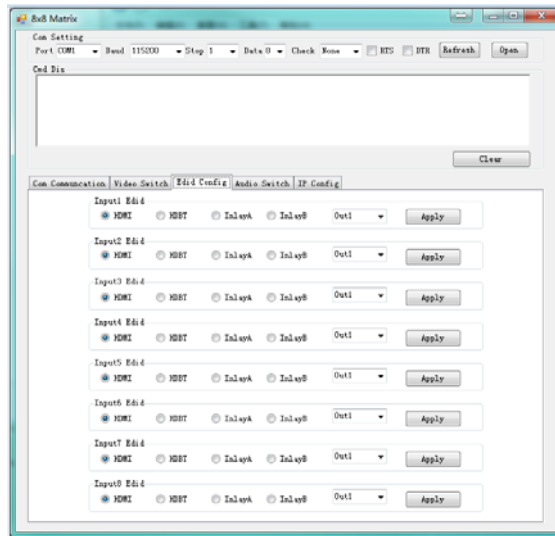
8x8 Matrix

Com Setting

Port COM1 Baud 115200 Stop 1 Data 8 Check None RTS DTR Refresh Open

Cmd Dis

Clear

Com Communcation | Video Switch | Edid Config | Audio Switch | IP Config

Input1 Edid
HDMI HDBT InlayA InlayB Out1 Apply

Input2 Edid
HDMI HDBT InlayA InlayB Out1 Apply

Input3 Edid
HDMI HDBT InlayA InlayB Out1 Apply

Input4 Edid
HDMI HDBT InlayA InlayB Out1 Apply

Input5 Edid
HDMI HDBT InlayA InlayB Out1 Apply

Input6 Edid
HDMI HDBT InlayA InlayB Out1 Apply

Input7 Edid
HDMI HDBT InlayA InlayB Out1 Apply

Input8 Edid
HDMI HDBT InlayA InlayB Out1 Apply